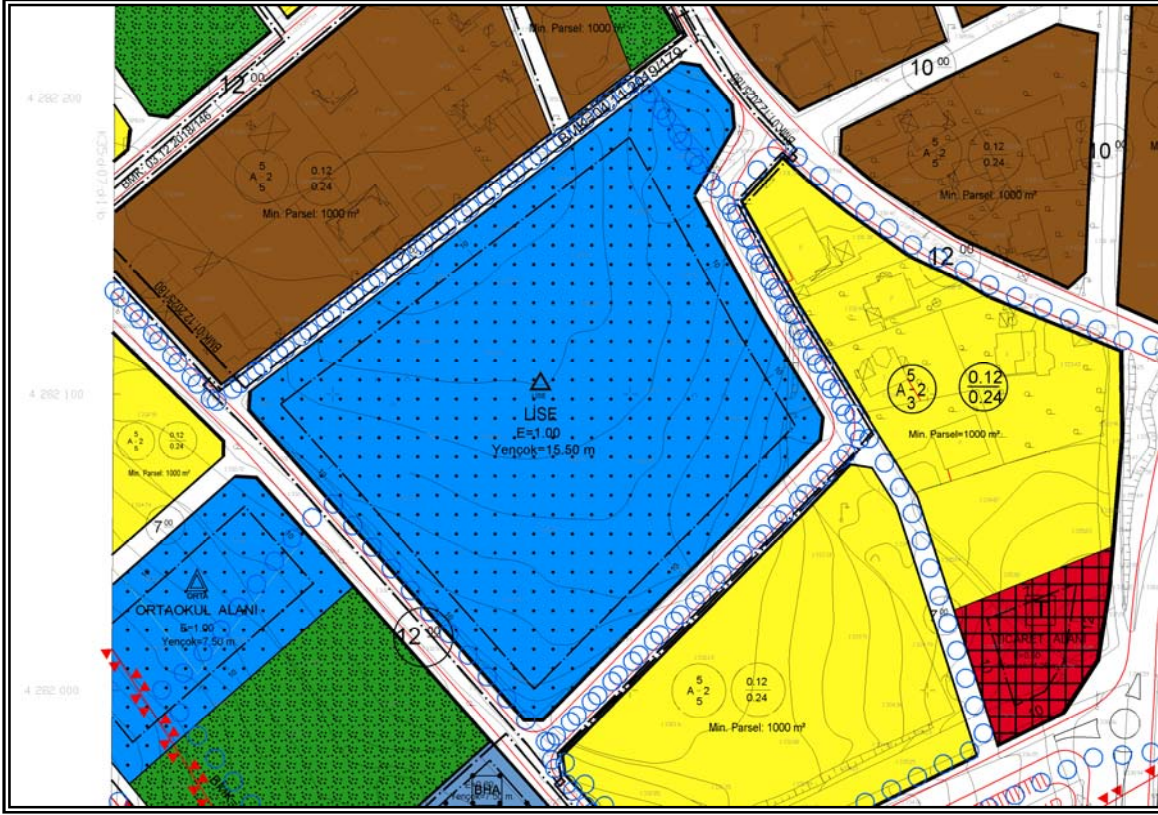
4 282 200

4 282 100

4 282 000

Min. Parsel: 1000 m²

$12^{00}$

$10^{00}$

$10^{00}$

BMK: 05.12.2018/146

BMK:07.12.2023/179

BMK:07.12.2023/180

BMK:01.12.2023/180

A 5/5 -2

0.12/0.24

Min. Parsel: 1000 m²

$12^{00}$

A 5/3 -2

$\frac{0.12}{0.24}$

Min. Parsel=1000 m²

LİSE
E=1.00
Yençok=15.50 m

A 5/5 -2

0.12/0.24

Min. Parsel: 1000 m²

$7^{00}$

ORTA

ORTAOKUL ALANI
E=1.00
Yençok=7.50 m

$12^{00}$

$7^{00}$

TİCARET ALANI

A 5/5 -2

0.12/0.24

Min. Parsel: 1000 m²

BHA